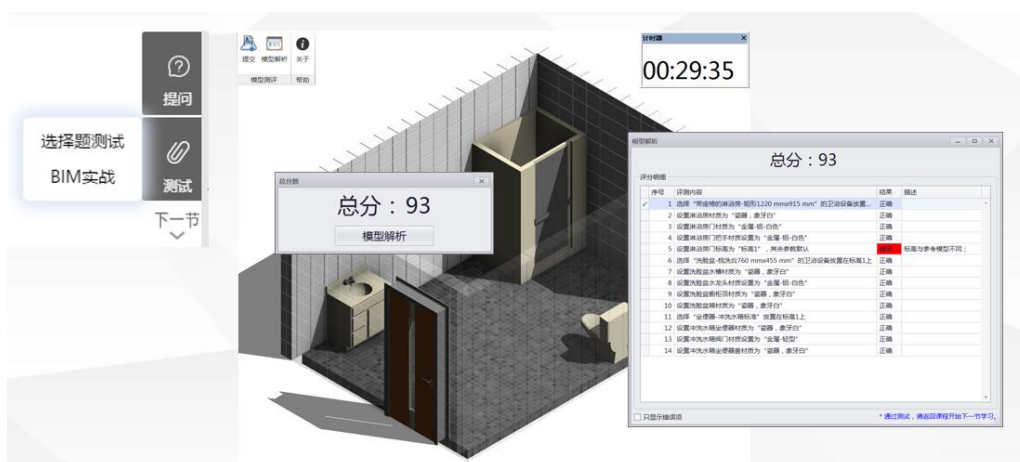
提问

选择题测试

BIM实战

测试

下一节

提交 模型解析 关于

模型测评 帮助

计时器

00:29:35

总分数

总分：93

模型解析

模型解析

总分：93

评分明细

| 序号 | 评测内容 | 结果 | 描述 |
|---|---|---|---|
| 1 | 选择"带座椅的淋浴房-矩形1220 mmx915 mm"的卫浴设备放置... | 正确 | |
| 2 | 设置淋浴房材质为"瓷器，象牙白" | 正确 | |
| 3 | 设置淋浴房门材质为"金属-铝-白色" | 正确 | |
| 4 | 设置淋浴房门把手材质设置为"金属-铝-白色" | 正确 | |
| 5 | 设置淋浴房门标高为"标高1"，其余参数默认 | 错误 | 标高与参考模型不同； |
| 6 | 选择"洗脸盆-梳洗台760 mmx455 mm"的卫浴设备放置在标高1上 | 正确 | |
| 7 | 设置洗脸盆水槽材质为"瓷器，象牙白" | 正确 | |
| 8 | 设置洗脸盆水龙头材质设置为"金属-铝-白色" | 正确 | |
| 9 | 设置洗脸盆柜台顶材质为"瓷器，象牙白" | 正确 | |
| 10 | 设置洗脸盆柜材质为"瓷器，象牙白" | 正确 | |
| 11 | 选择"坐便器-冲洗水箱标准"放置在标高1上 | 正确 | |
| 12 | 设置冲洗水箱坐便器材质为"瓷器，象牙白" | 正确 | |
| 13 | 设置冲洗水箱阀门材质设置为"金属-铝型" | 正确 | |
| 14 | 设置冲洗水箱坐便器盖材质为"瓷器，象牙白" | 正确 | |

只显示错误项

* 通过测试，请返回课程开始下一节学习。